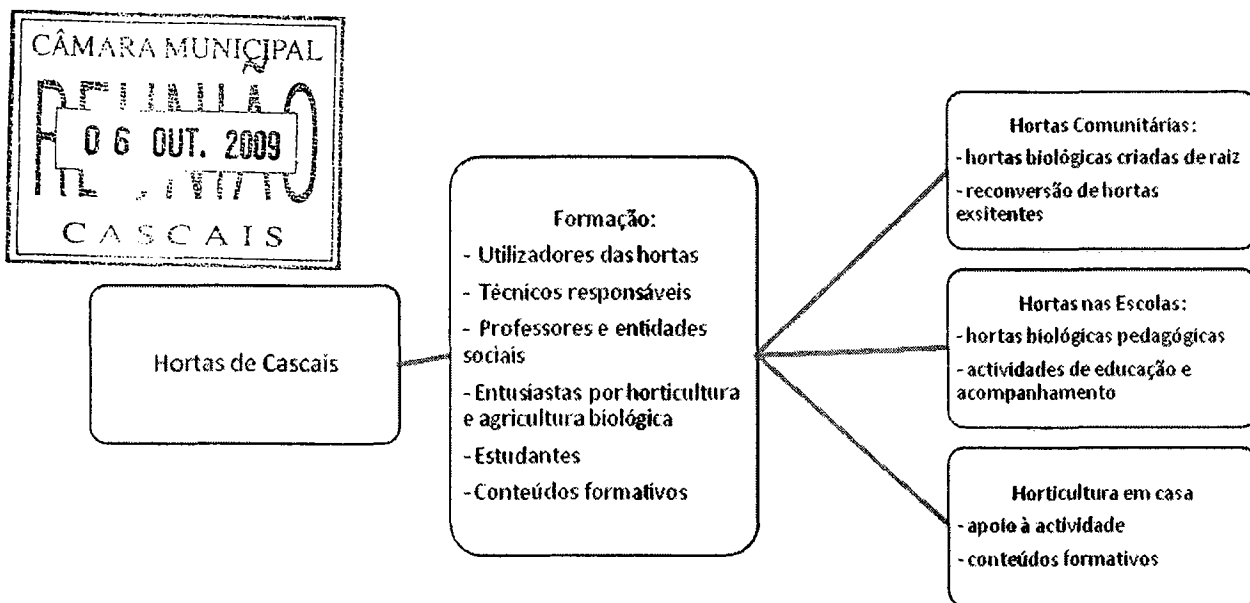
CÂMARA MUNICIPAL
REUNIÃO
06 OUT. 2009
CASCAIS

Hortas de Cascais

Formação:
- Utilizadores das hortas
- Técnicos responsáveis
- Professores e entidades sociais
- Entusiastas por horticultura e agricultura biológica
- Estudantes
- Conteúdos formativos

Hortas Comunitárias:
- hortas biológicas criadas de raiz
- reconversão de hortas exsitentes

Hortas nas Escolas:
- hortas biológicas pedagógicas
- actividades de educação e acompanhamento

Horticultura em casa
- apoio à actividade
- conteúdos formativos